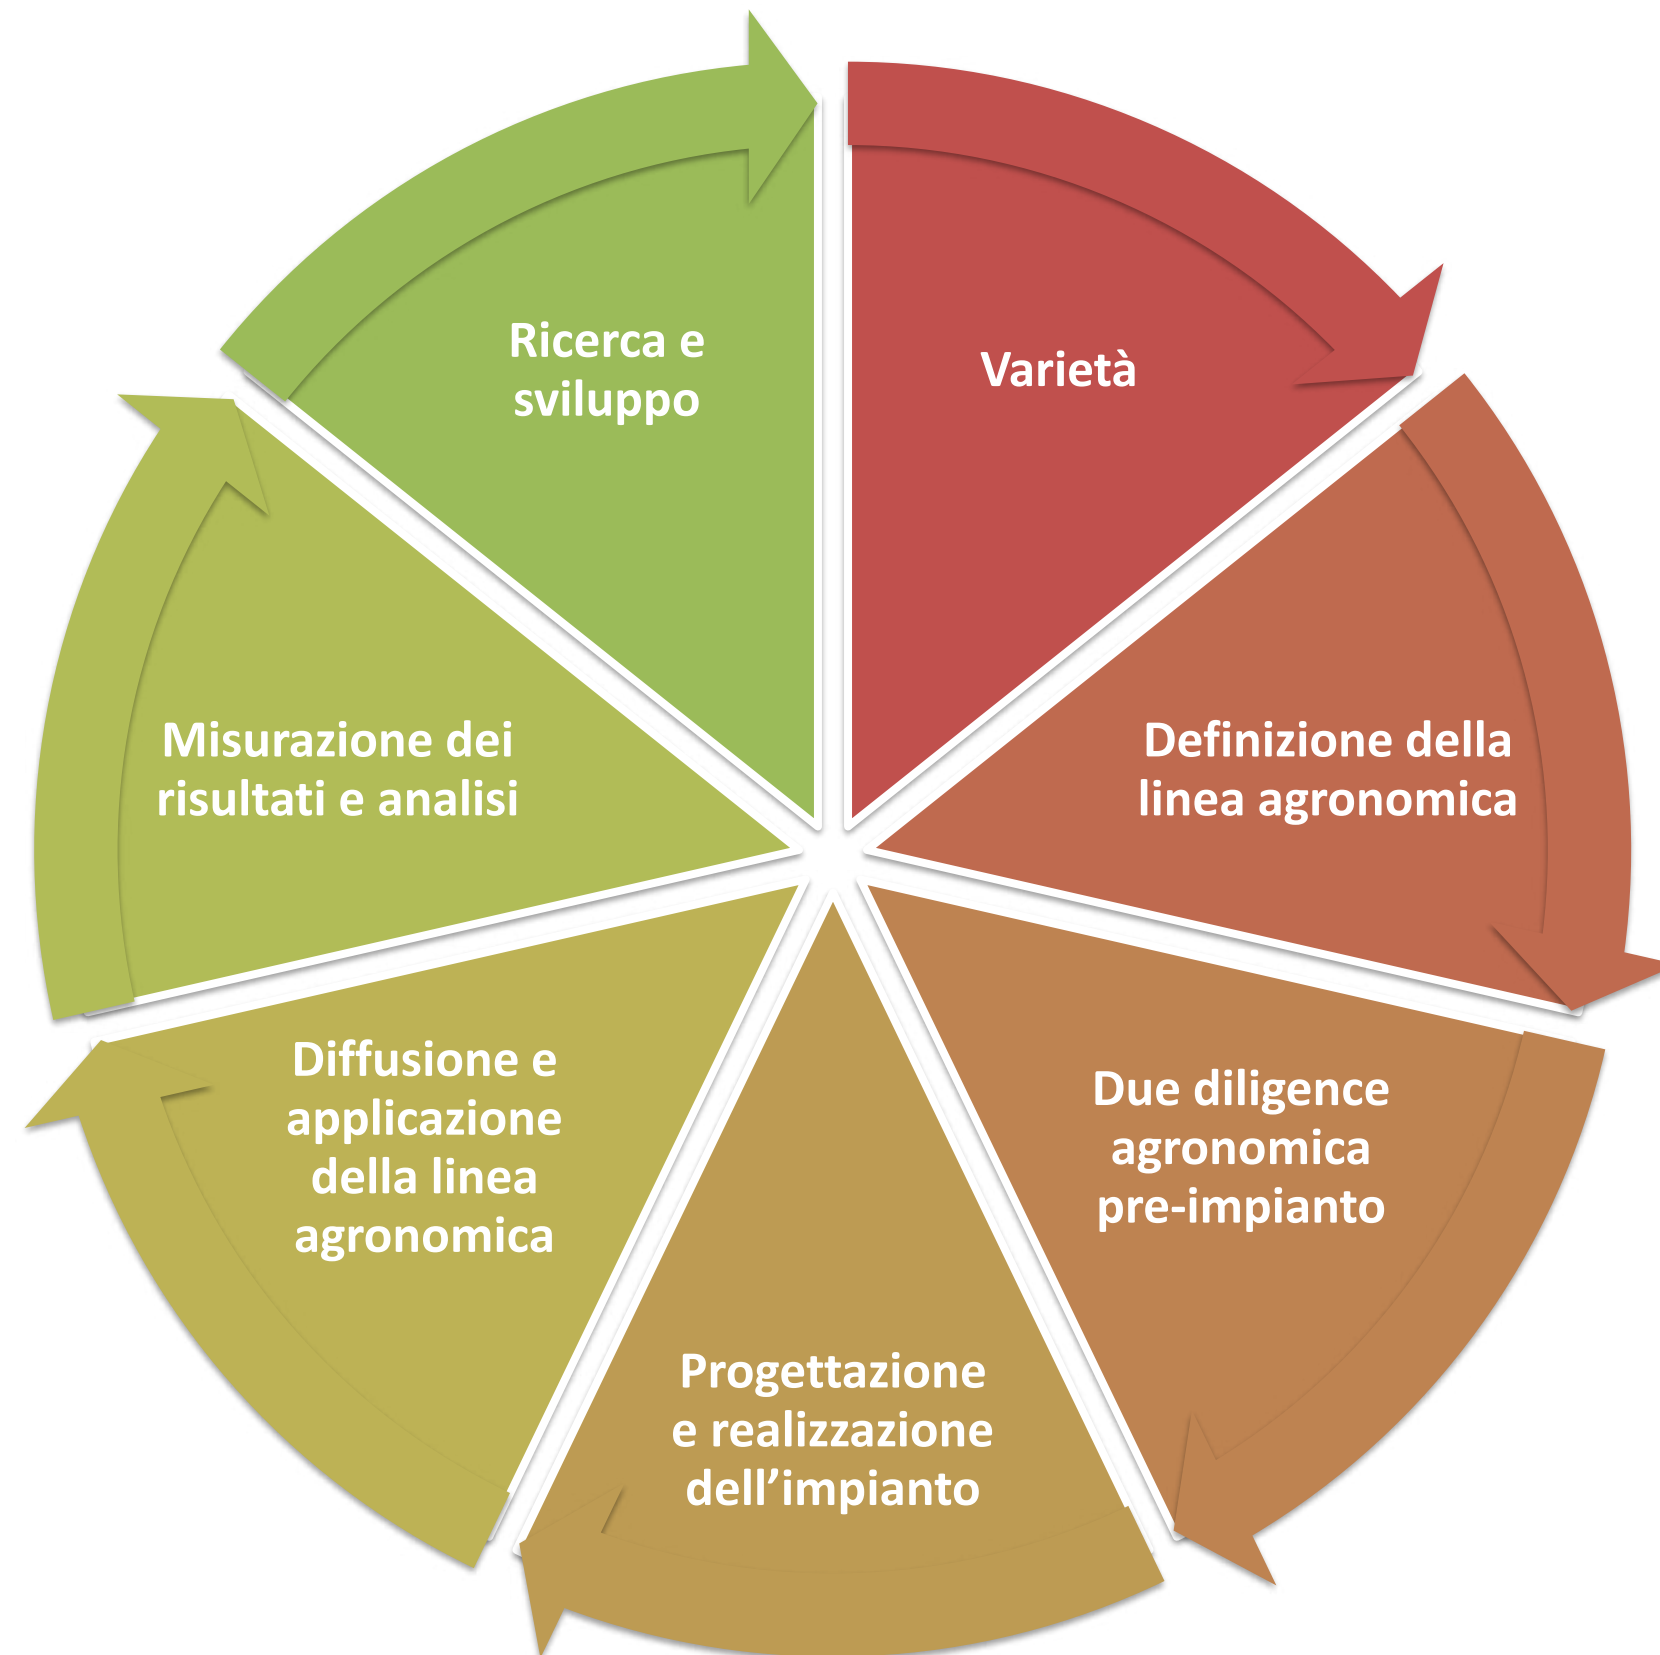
Varietà

Definizione della linea agronomica

Due diligence agronomica pre-impianto

Progettazione e realizzazione dell’impianto

Diffusione e applicazione della linea agronomica

Misurazione dei risultati e analisi

Ricerca e sviluppo